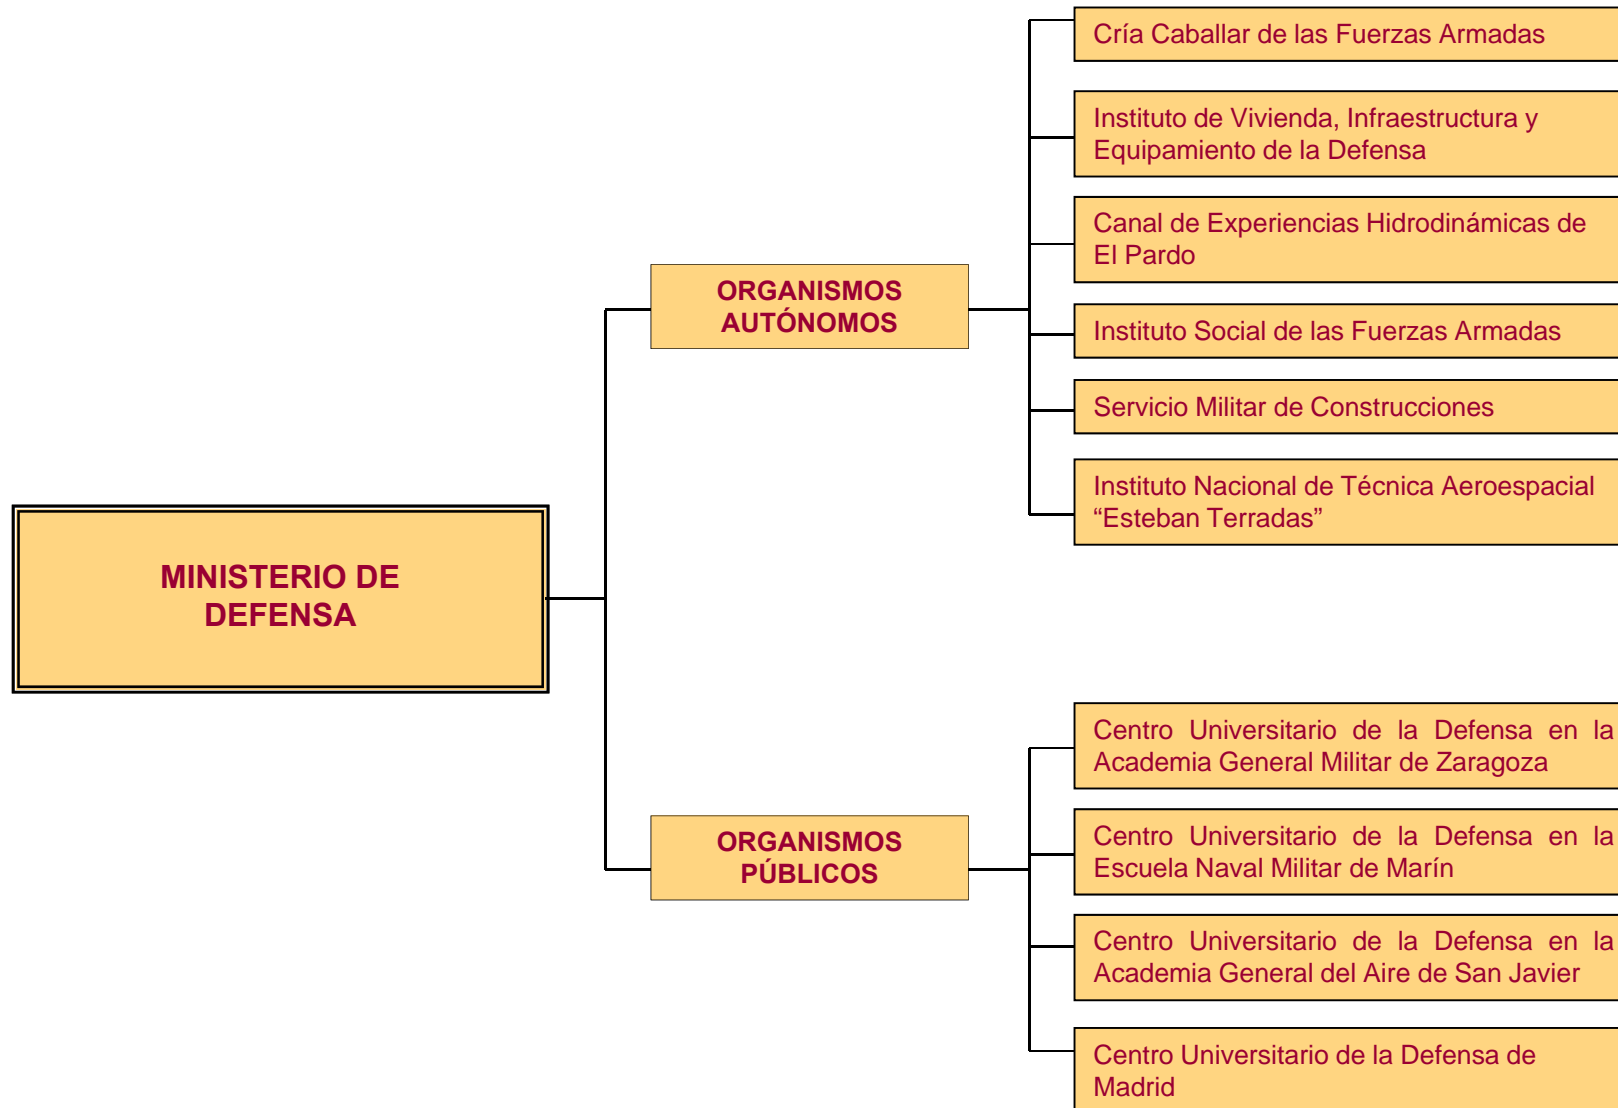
MINISTERIO DE DEFENSA

ORGANISMOS AUTÓNOMOS

Cría Caballar de las Fuerzas Armadas

Instituto de Vivienda, Infraestructura y Equipamiento de la Defensa

Canal de Experiencias Hidrodinámicas de El Pardo

Instituto Social de las Fuerzas Armadas

Servicio Militar de Construcciones

Instituto Nacional de Técnica Aeroespacial “Esteban Terradas”

ORGANISMOS PÚBLICOS

Centro Universitario de la Defensa en la Academia General Militar de Zaragoza

Centro Universitario de la Defensa en la Escuela Naval Militar de Marín

Centro Universitario de la Defensa en la Academia General del Aire de San Javier

Centro Universitario de la Defensa de Madrid